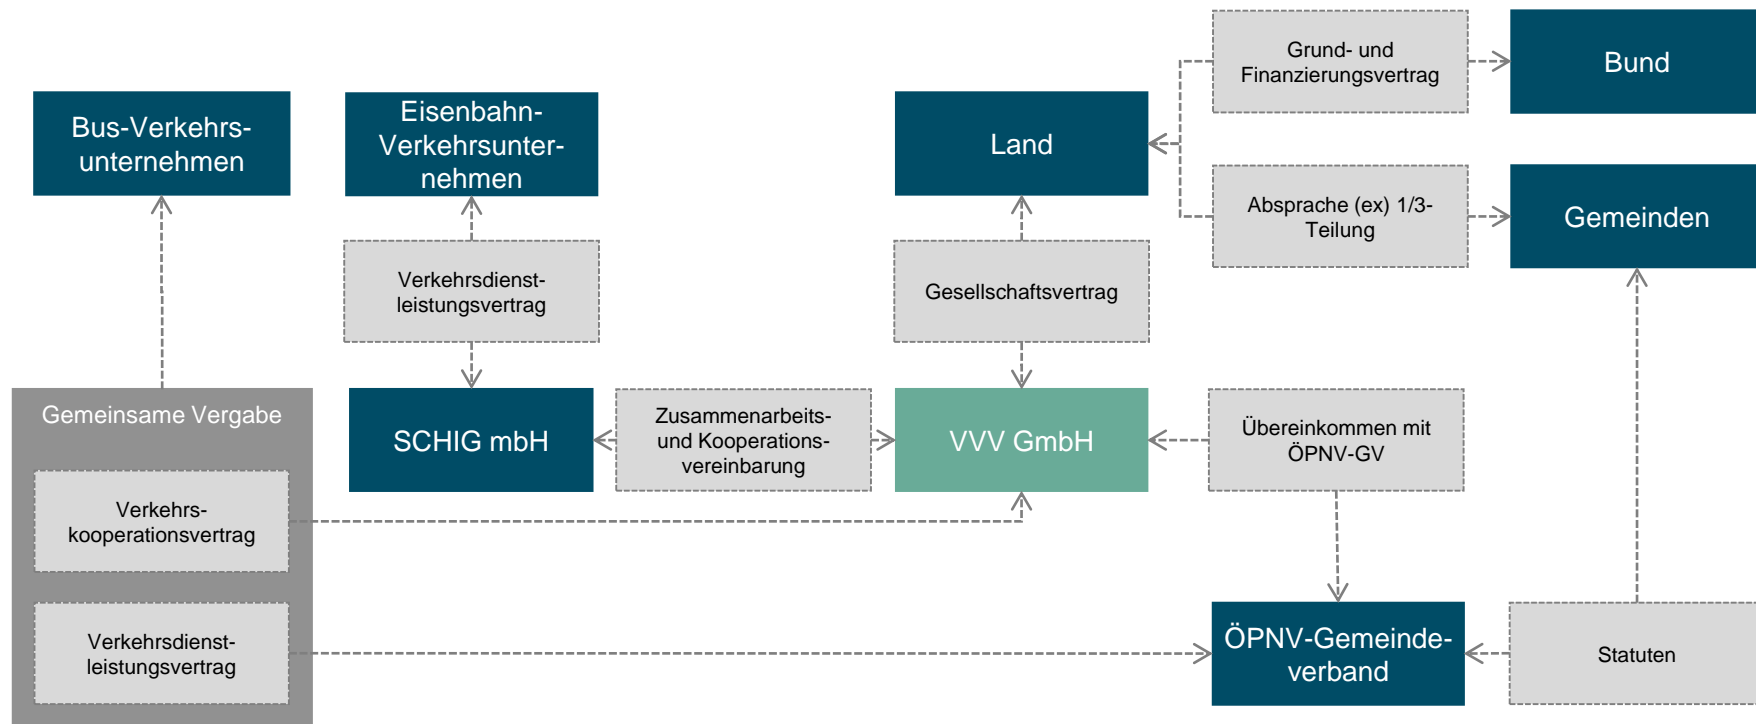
Grund- und Finanzierungsvertrag

Bund

Bus-Verkehrsunternehmen

Eisenbahn-Verkehrsunternehmen

Land

Absprache (ex) 1/3-Teilung

Gemeinden

Verkehrsdienstleistungsvertrag

Gesellschaftsvertrag

Gemeinsame Vergabe

SCHIG mbH

Zusammenarbeits- und Kooperationsvereinbarung

VVV GmbH

Übereinkommen mit ÖPNV-GV

Verkehrskooperationsvertrag

Verkehrsdienstleistungsvertrag

ÖPNV-Gemeindeverband

Statuten